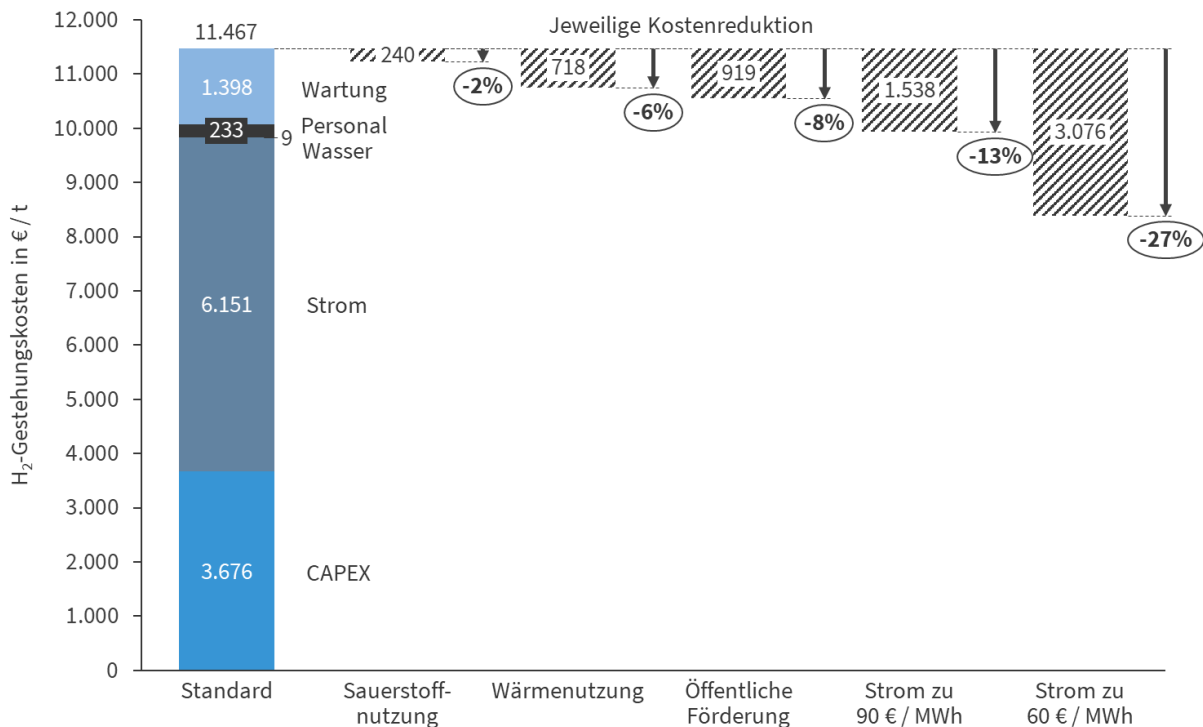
Jeweilige Kostenreduktion

12.000
11.000
10.000
9.000
8.000
7.000
6.000
5.000
4.000
3.000
2.000
1.000
0

$H_2$-Gestehungskosten in € / t

11.467
1.398 Wartung
233 Personal
9 Wasser
6.151 Strom
3.676 CAPEX

240
-2%
718
-6%
919
-8%
1.538
-13%
3.076
-27%

Standard
Sauerstoffnutzung
Wärmenutzung
Öffentliche Förderung
Strom zu 90 € / MWh
Strom zu 60 € / MWh